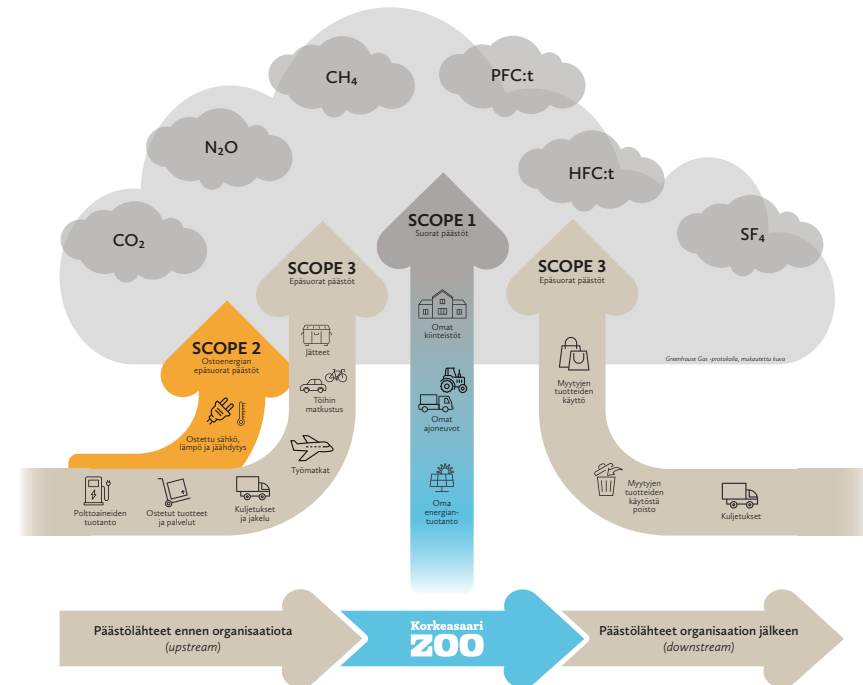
CH$_4$

PFC:t

N$_2$O

HFC:t

CO$_2$

SF$_4$

SCOPE 1
Suorat päästöt

SCOPE 3
Epäsuorat päästöt

SCOPE 3
Epäsuorat päästöt

SCOPE 2
Ostoenergian epäsuorat päästöt

Greenhouse Gas -protokolla, mukautettu kuva

Jätteet

Omat kiinteistöt

Myytyjen tuotteiden käyttö

Työhin matkustus

Ostettu sähkö, lämpö ja jäähdytys

Omat ajoneuvot

Työmatkat

Myytyjen tuotteiden käytöstä poisto

Omat energiantuotanto

Polttoaineiden tuotanto

Ostetut tuotteet ja palvelut

Kuljetukset ja jakelu

Kuljetukset

Päästölähteet ennen organisaatiota
(upstream)

Korkeasaari
ZOO

Päästölähteet organisaation jälkeen
(downstream)